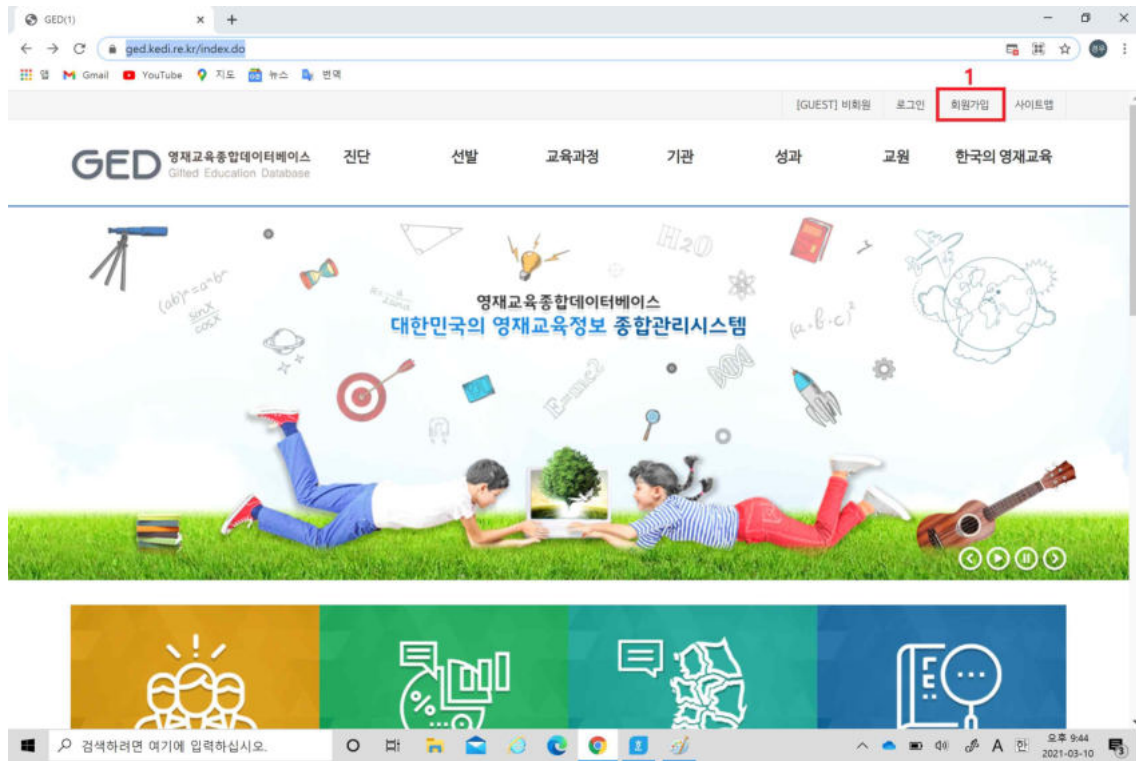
GED(1)

ged.kedi.re.kr/index.do

앱 Gmail YouTube 지도 뉴스 번역

1

[GUEST] 비회원 로그인 회원가입 사이트맵

GED 영재교육종합데이터베이스 Gifted Education Database

진단 선발 교육과정 기관 성과 교원 한국의 영재교육

$H_2O$

$(ab)^n=a^nb^n$

$\frac{\sin x}{\cos x}$

$(a \cdot b \cdot c)^2$

$E=mc^2$

영재교육종합데이터베이스
대한민국의 영재교육정보 종합관리시스템

검색하려면 여기에 입력하십시오.

오후 9:44
2021-03-10